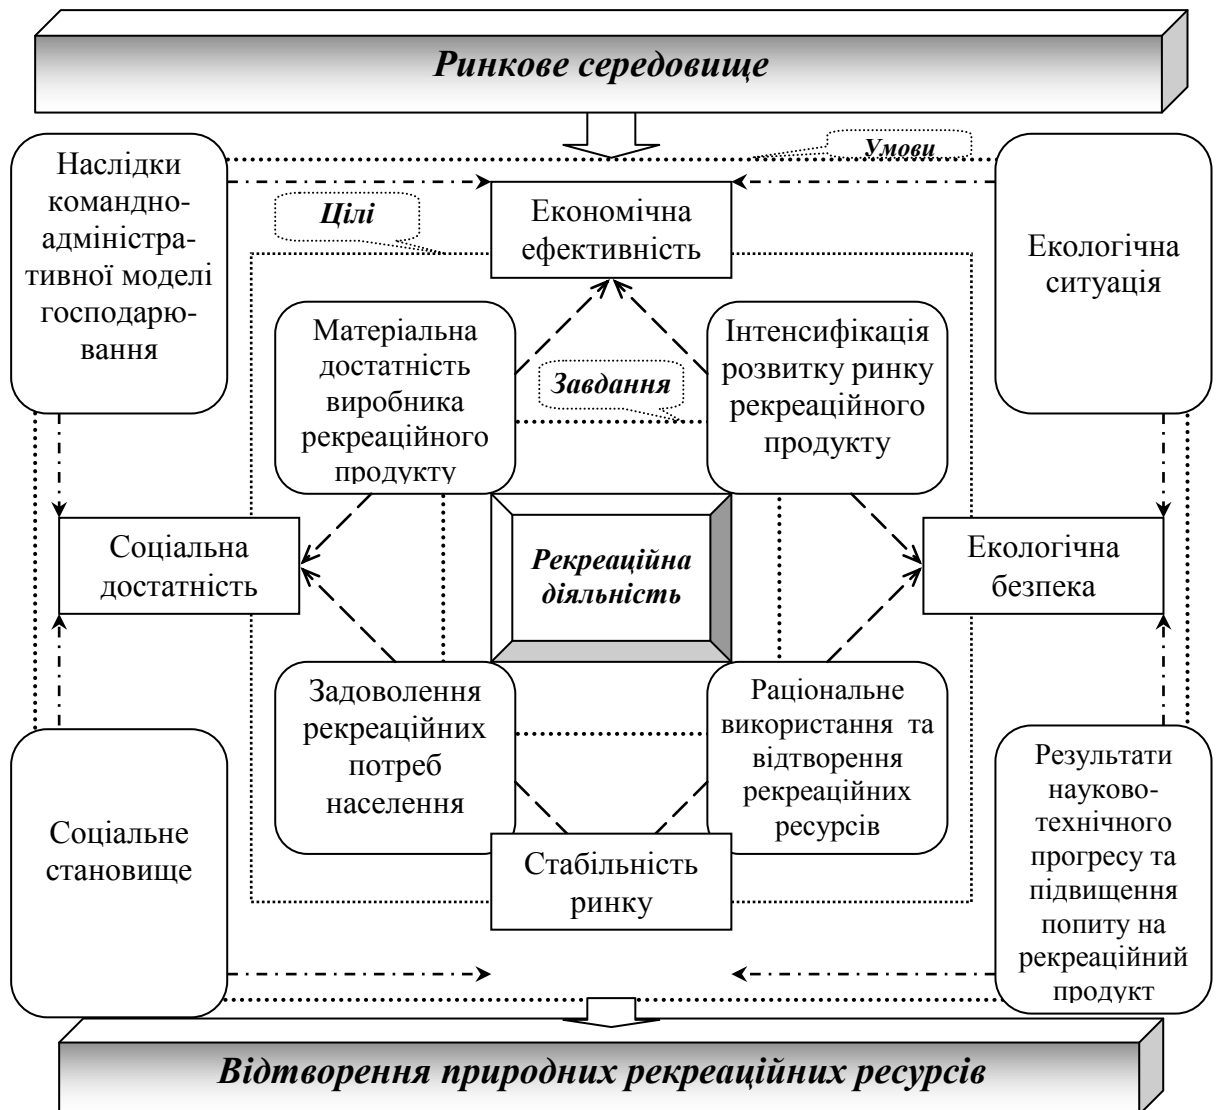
Ринкове середовище

Наслідки командно-адміністративної моделі господарювання

Умови

Цілі

Економічна ефективність

Екологічна ситуація

Матеріальна достатність виробника рекреаційного продукту

Завдання

Інтенсифікація розвитку ринку рекреаційного продукту

Соціальна достатність

Рекреаційна діяльність

Екологічна безпека

Задоволення рекреаційних потреб населення

Раціональне використання та відтворення рекреаційних ресурсів

Соціальне становище

Стабільність ринку

Результати науково-технічного прогресу та підвищення попиту на рекреаційний продукт

Відтворення природних рекреаційних ресурсів